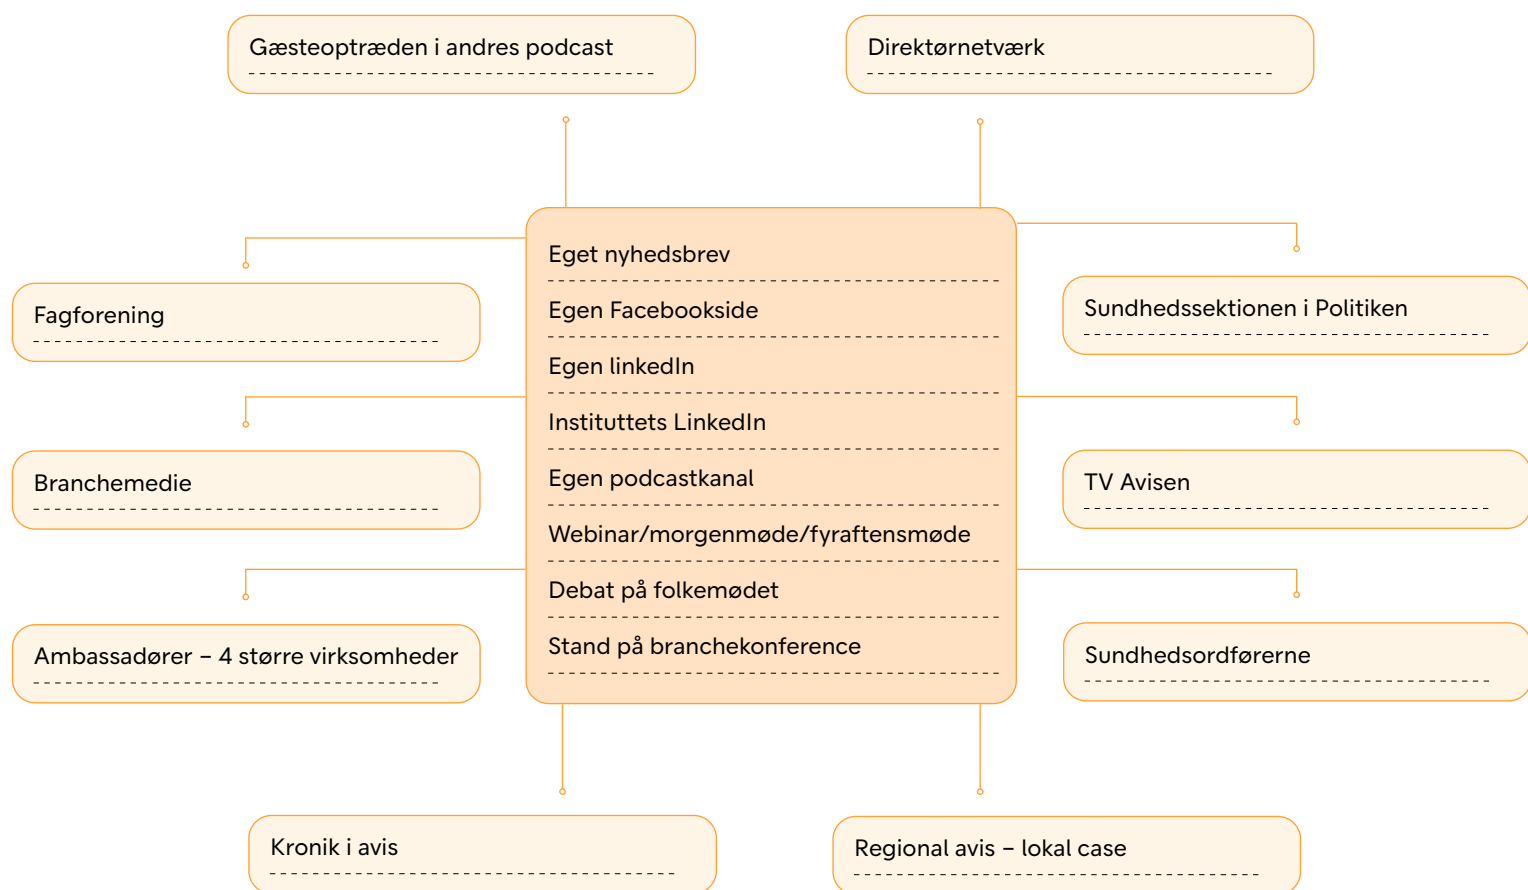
Gæsteoptræden i andres podcast

Direktørnetværk

Eget nyhedsbrev
Egen Facebookside
Egen linkedIn
Instituttets LinkedIn
Egen podcastkanal
Webinar/morgenmøde/fyraftensmøde
Debat på folkemødet
Stand på branchekonference

Fagforening

Sundhedssektionen i Politiken

Branchemedie

TV Avisen

Ambassadører – 4 større virksomheder

Sundhedsordførerne

Kronik i avis

Regional avis – lokal case